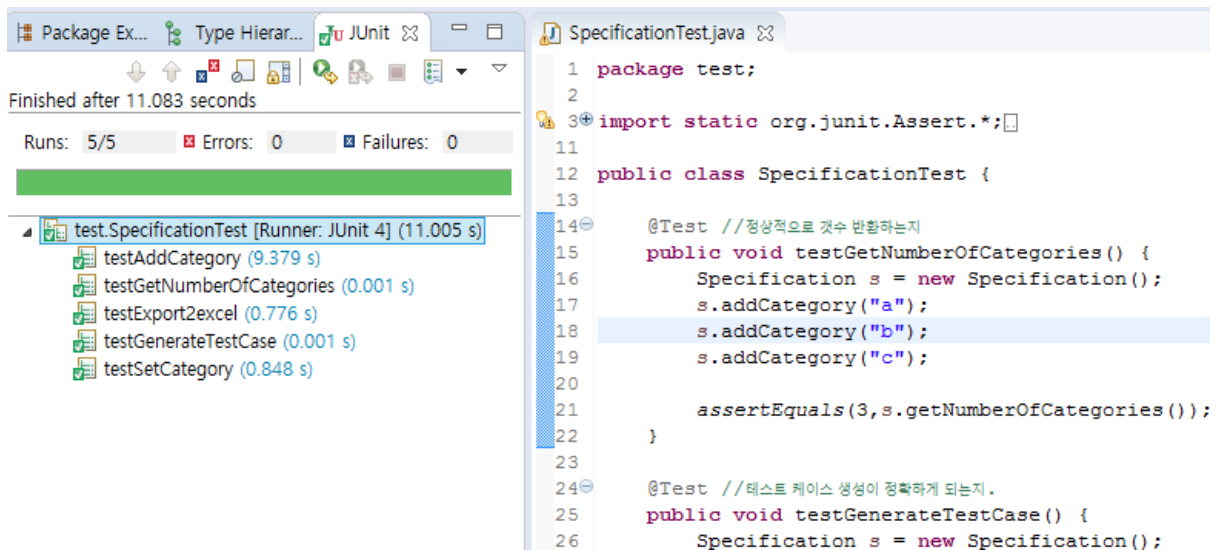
Package Ex... Type Hierar... JUnit

Finished after 11.083 seconds

Runs: 5/5 Errors: 0 Failures: 0

test.SpecificationTest [Runner: JUnit 4] (11.005 s)
testAddCategory (9.379 s)
testGetNumberOfCategories (0.001 s)
testExport2excel (0.776 s)
testGenerateTestCase (0.001 s)
testSetCategory (0.848 s)

SpecificationTest.java

1 package test;
2
3 import static org.junit.Assert.*;
11
12 public class SpecificationTest {
13
14 @Test //정상적으로 갯수 반환하는지
15 public void testGetNumberOfCategories() {
16 Specification s = new Specification();
17 s.addCategory("a");
18 s.addCategory("b");
19 s.addCategory("c");
20
21 assertEquals(3,s.getNumberOfCategories());
22 }
23
24 @Test //테스트 케이스 생성이 정확하게 되는지.
25 public void testGenerateTestCase() {
26 Specification s = new Specification();